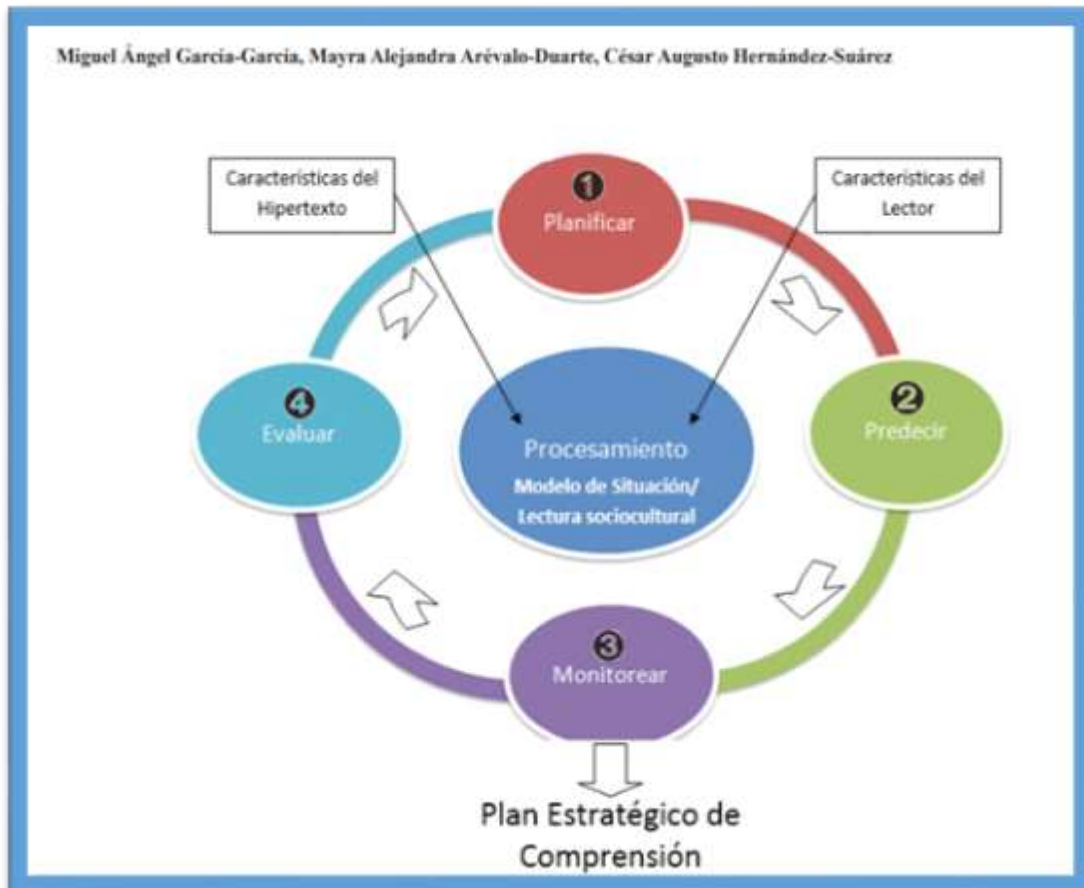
Miguel Ángel García-García, Mayra Alejandra Arévalo-Duarte, César Augusto Hernández-Suárez

Características del Hipertexto

1
Planificar

Características del Lector

4
Evaluar

Procesamiento
Modelo de Situación/ Lectura sociocultural

2
Predecir

3
Monitorear

Plan Estratégico de Comprensión